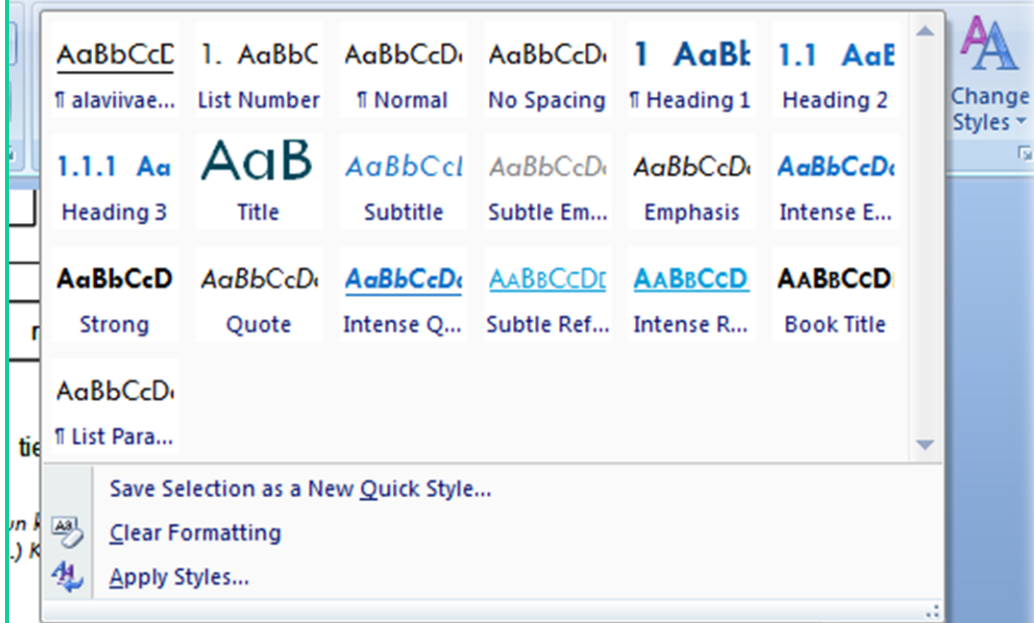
AaBbCcD
¶ alaviivae...

1. AaBbC
List Number

AaBbCcDc
¶ Normal

AaBbCcDc
No Spacing

1 AaBb
¶ Heading 1

1.1 AaB
Heading 2

1.1.1 Aa
Heading 3

AaB
Title

AaBbCcl
Subtitle

AaBbCcDc
Subtle Em...

AaBbCcDc
Emphasis

AaBbCcDc
Intense E...

AaBbCcD
Strong

AaBbCcDc
Quote

AaBbCcDc
Intense Q...

AaBbCcDc
Subtle Ref...

AaBbCcD
Intense R...

AaBbCcD
Book Title

AaBbCcDc
¶ List Para...

Change Styles

Save Selection as a New Quick Style...
Clear Formatting
Apply Styles...

tie
un k
.) K
r